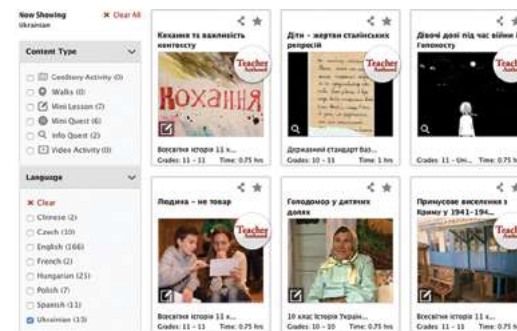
Now Showing
Ukrainian
✕ Clear All

Content Type

Geostory Activity (0)
Walks (0)
Mini Lesson (2)
Mini Quest (6)
Info Quest (2)
Video Activity (0)

Language

✕ Clear
Chinese (2)
Czech (10)
English (166)
French (2)
Hungarian (25)
Polish (7)
Spanish (11)
Ukrainian (13)

Кохання та важливість контексту
Teacher Authored
Кохання
Всесвітня історія 11 к...
Grades: 11 - 11 Time: 0.75 hrs

Діти – жертви сталінських репресій
Teacher Authored
Державний стандарт баз...
Grades: 10 - 11 Time: 1 hrs

Дівочі долі під час війни і Голокосту
Teacher Authored
Grades: 11 - Uni... Time: 0.75 hrs

Людина – не товар
Teacher Authored
Всесвітня історія 11 к...
Grades: 11 - 11 Time: 0.75 hrs

Голодомор у дитячих долях
Teacher Authored
10 клас Історія Україн...
Grades: 10 - 10 Time: 0.75 hrs

Примусове виселення з Криму у 1941–194...
Teacher Authored
Всесвітня історія 11 к...
Grades: 11 - 11 Time: 0.75 hrs